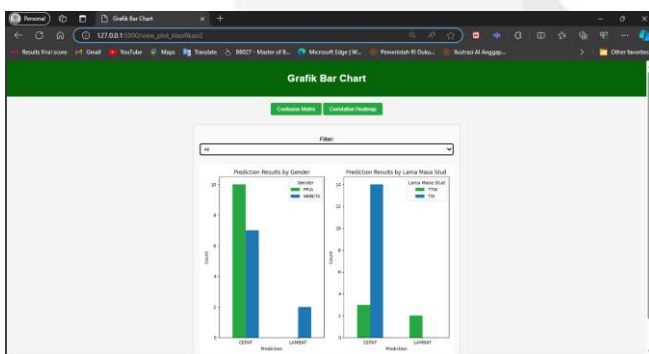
Personal
Grafik Bar Chart
127.0.0.1:5000/view_plot_klasifikasi2
Results final score
Gmail
YouTube
Maps
Translate
B8027 - Master of B...
Microsoft Edge | W...
Pemerintah RI Duku...
Ilustrasi Al Anggap...
Other favorites

Grafik Bar Chart

Confusion Matrix
Correlation Heatmap

Filter:
All

Prediction Results by Gender
Gender
PRIA
WANITA
10
8
6
4
2
0
Count
CEPAT
LAMBAT
Prediction

Prediction Results by Lama Masa Stud
Lama Masa Stud
TTW
TW
14
12
10
8
6
4
2
0
Count
CEPAT
LAMBAT
Prediction